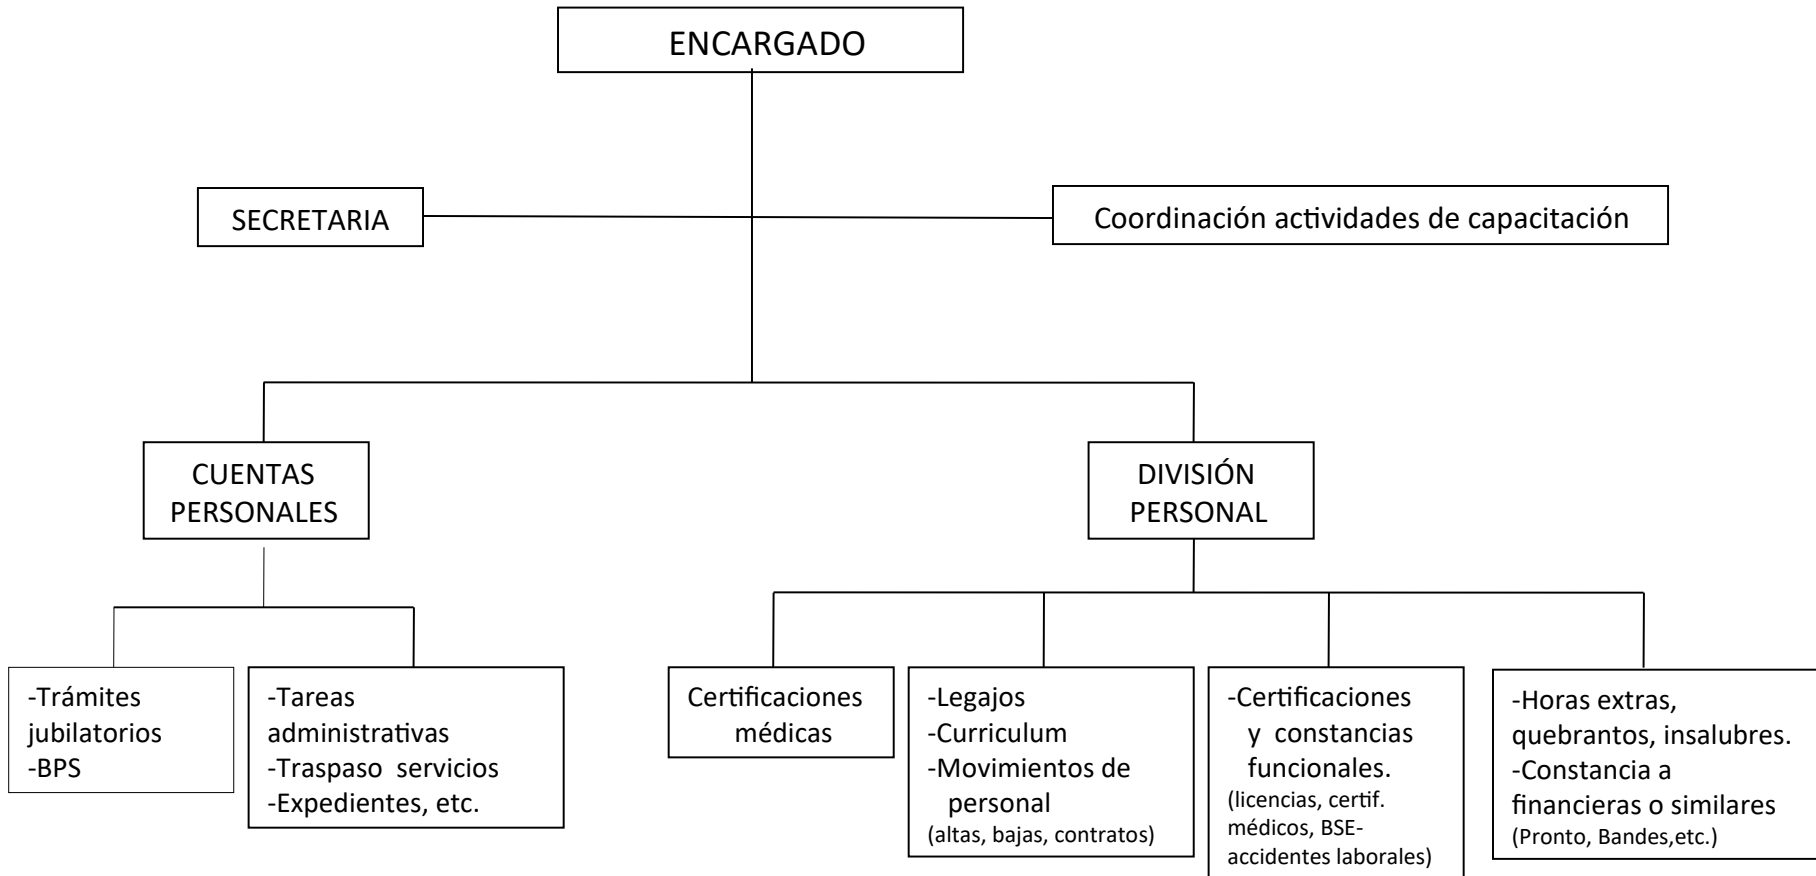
ENCARGADO

SECRETARIA

Coordinación actividades de capacitación

CUENTAS PERSONALES

DIVISIÓN PERSONAL

-Trámites jubilatorios
-BPS

-Tareas administrativas
-Traspaso servicios
-Expedientes, etc.

Certificaciones médicas

-Legajos
-Curriculum
-Movimientos de personal
(altas, bajas, contratos)

-Certificaciones y constancias funcionales.
(licencias, certif. médicos, BSE-accidentes laborales)

-Horas extras, quebrantos, insalubres.
-Constancia a financieras o similares
(Pronto, Bandes,etc.)